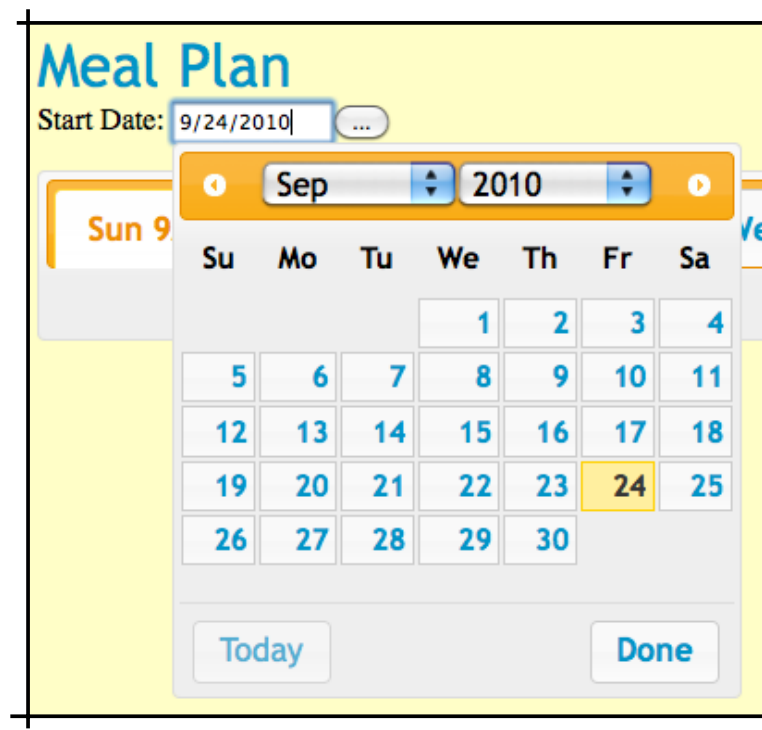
Meal Plan

Start Date: 9/24/2010 ...

Sep 2010

Sun 9

We

| Su | Mo | Tu | We | Th | Fr | Sa |
|---|---|---|---|---|---|---|
| | | | 1 | 2 | 3 | 4 |
| 5 | 6 | 7 | 8 | 9 | 10 | 11 |
| 12 | 13 | 14 | 15 | 16 | 17 | 18 |
| 19 | 20 | 21 | 22 | 23 | 24 | 25 |
| 26 | 27 | 28 | 29 | 30 | | |

Today Done